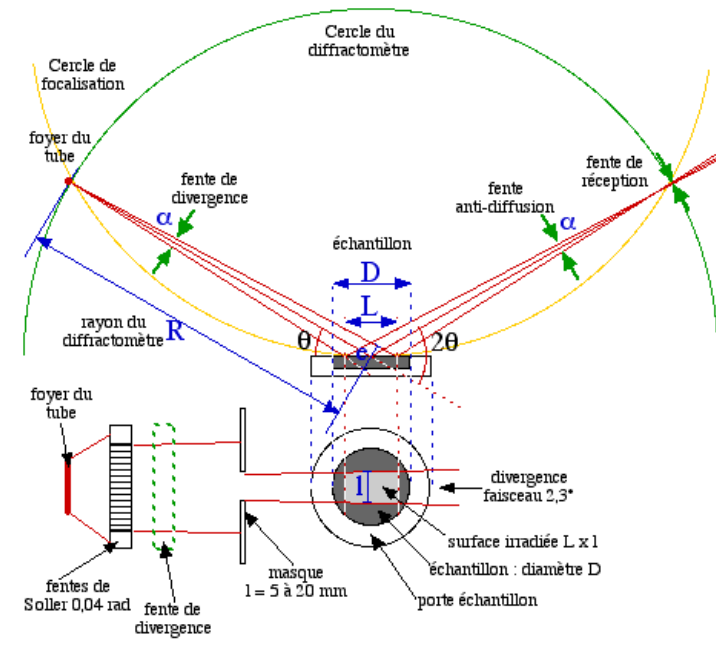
Cercle du diffractomètre

Cercle de focalisation

foyer du tube

fente de divergence

$\alpha$

fente de réception

fente anti-diffusion

$\alpha$

échantillon

D

L

rayon du diffractomètre

R

$\theta$

e

$2\theta$

foyer du tube

l

divergence faisceau 2,3°

surface irradiée L x l

échantillon : diamètre D

porte échantillon

masque l = 5 à 20 mm

fentes de Soller 0,04 rad

fente de divergence